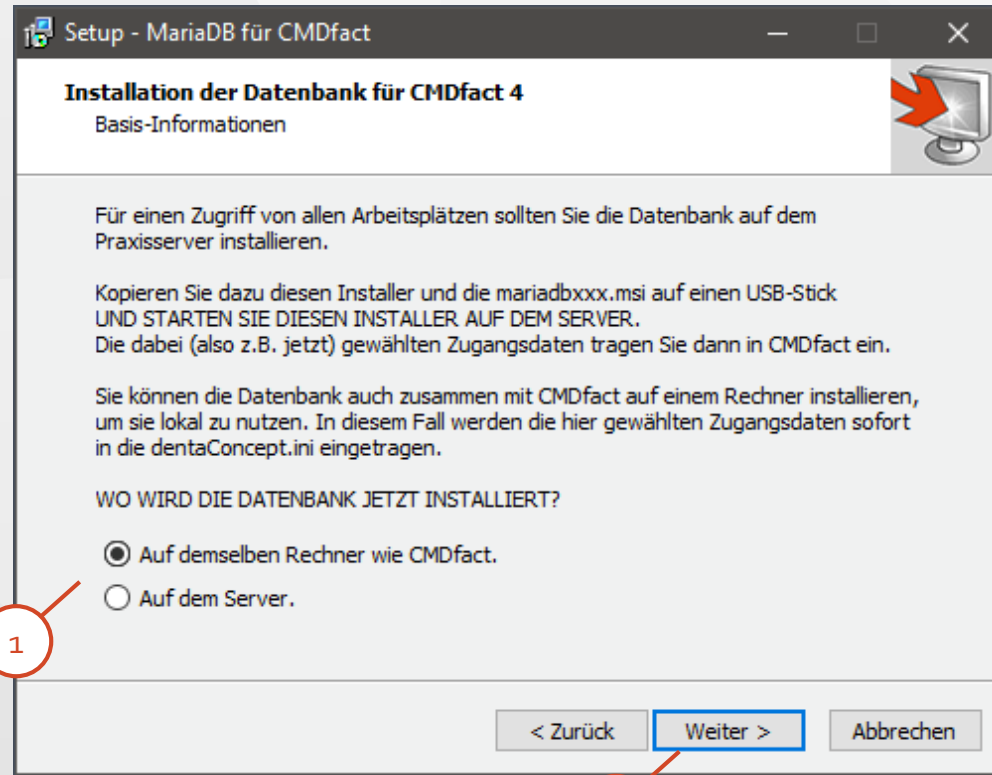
Setup - MariaDB für CMDfact

Installation der Datenbank für CMDfact 4
Basis-Informationen

Für einen Zugriff von allen Arbeitsplätzen sollten Sie die Datenbank auf dem Praxisserver installieren.

Kopieren Sie dazu diesen Installer und die mariadbxxx.msi auf einen USB-Stick
UND STARTEN SIE DIESEN INSTALLER AUF DEM SERVER.
Die dabei (also z.B. jetzt) gewählten Zugangsdaten tragen Sie dann in CMDfact ein.

Sie können die Datenbank auch zusammen mit CMDfact auf einem Rechner installieren, um sie lokal zu nutzen. In diesem Fall werden die hier gewählten Zugangsdaten sofort in die dentaConcept.ini eingetragen.

WO WIRD DIE DATENBANK JETZT INSTALLIERT?

Auf demselben Rechner wie CMDfact.
Auf dem Server.

1

< Zurück
Weiter >
Abbrechen